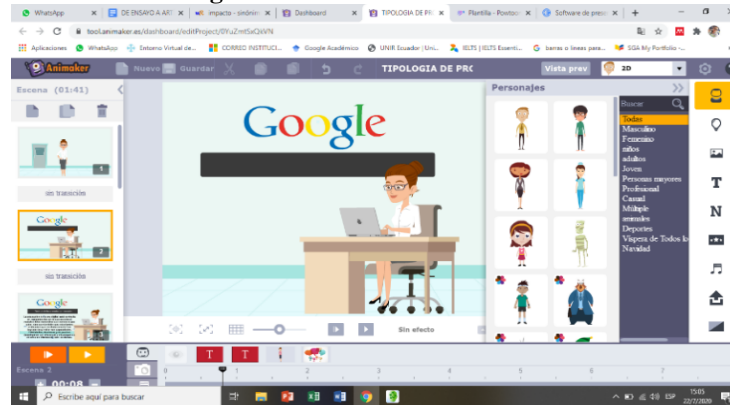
WhatsApp | DE ENSAYO A ART | impacto - sinónim | Dashboard | TIPOLOGIA DE PR | Plantilla - Powtoo | Software de pres

tool.animaker.es/dashboard/editProject/0YuZmtSxQkVN

Aplicaciones | WhatsApp | Entorno Virtual de... | CORREO INSTITUCI... | Google Académico | UNIR Ecuador | Uni... | IELTS | IELTS Essenti... | barras o líneas para... | SGA My Portfolio -...

Animaker | Nuevo | Guardar | TIPOLOGIA DE PRO | Vista prev | 2D

Escena (01:41)

sin transición

sin transición

Google

Google

Sin efecto

Personajes

Buscar

Todas
Masculino
Femenino
niños
adultos
Joven
Personas mayores
Profesional
Casual
Múltiple
animales
Deportes
Víspera de Todos lo
Navidad

T

N

Escena 2

00:08

0 1 2 3 4 5 6 7

Escribe aquí para buscar

15:05
22/7/2020